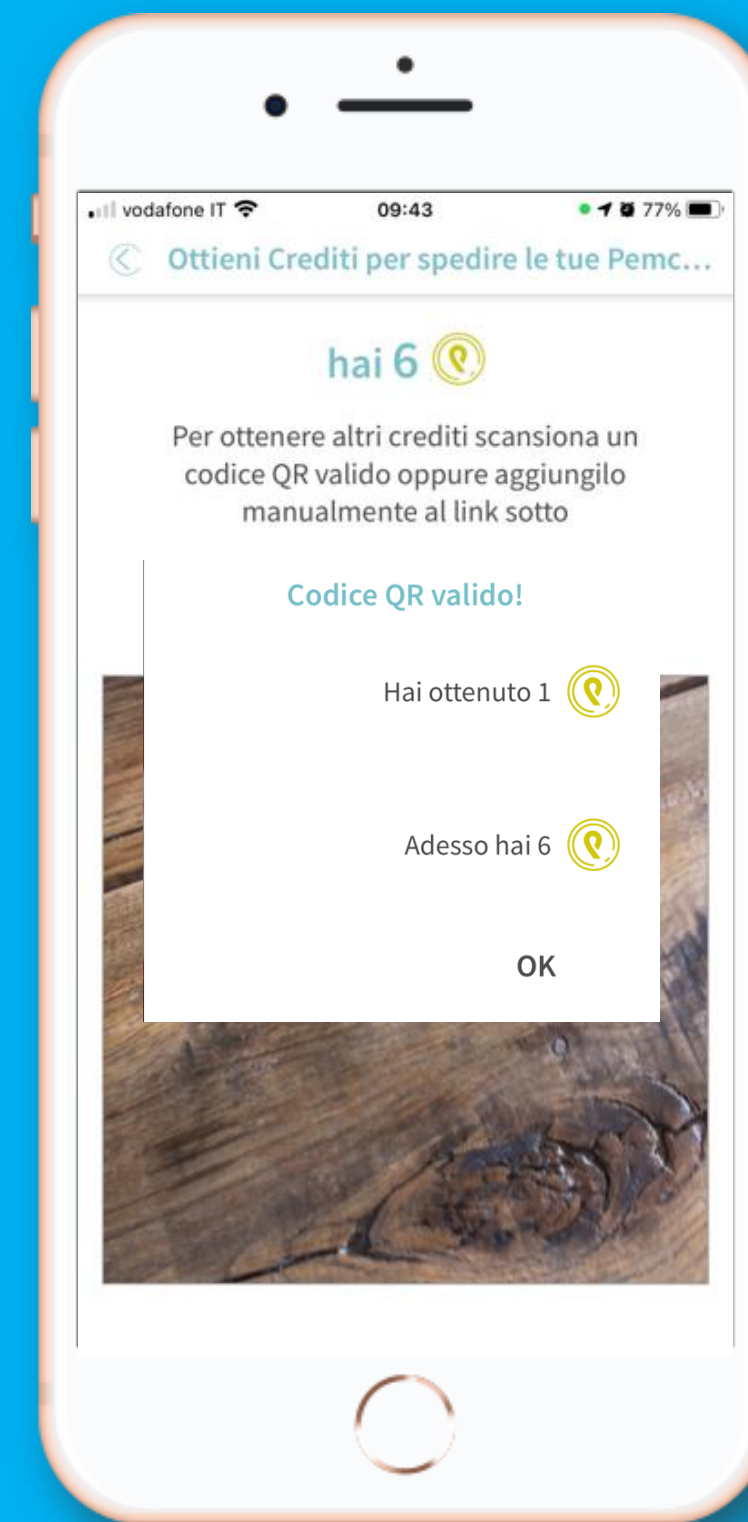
vodafone IT 09:43 77%

Ottieni Crediti per spedire le tue Pemc...

hai 6

Per ottenere altri crediti scansiona un codice QR valido oppure aggiungilo manualmente al link sotto

Codice QR valido!

Hai ottenuto 1

Adesso hai 6

OK